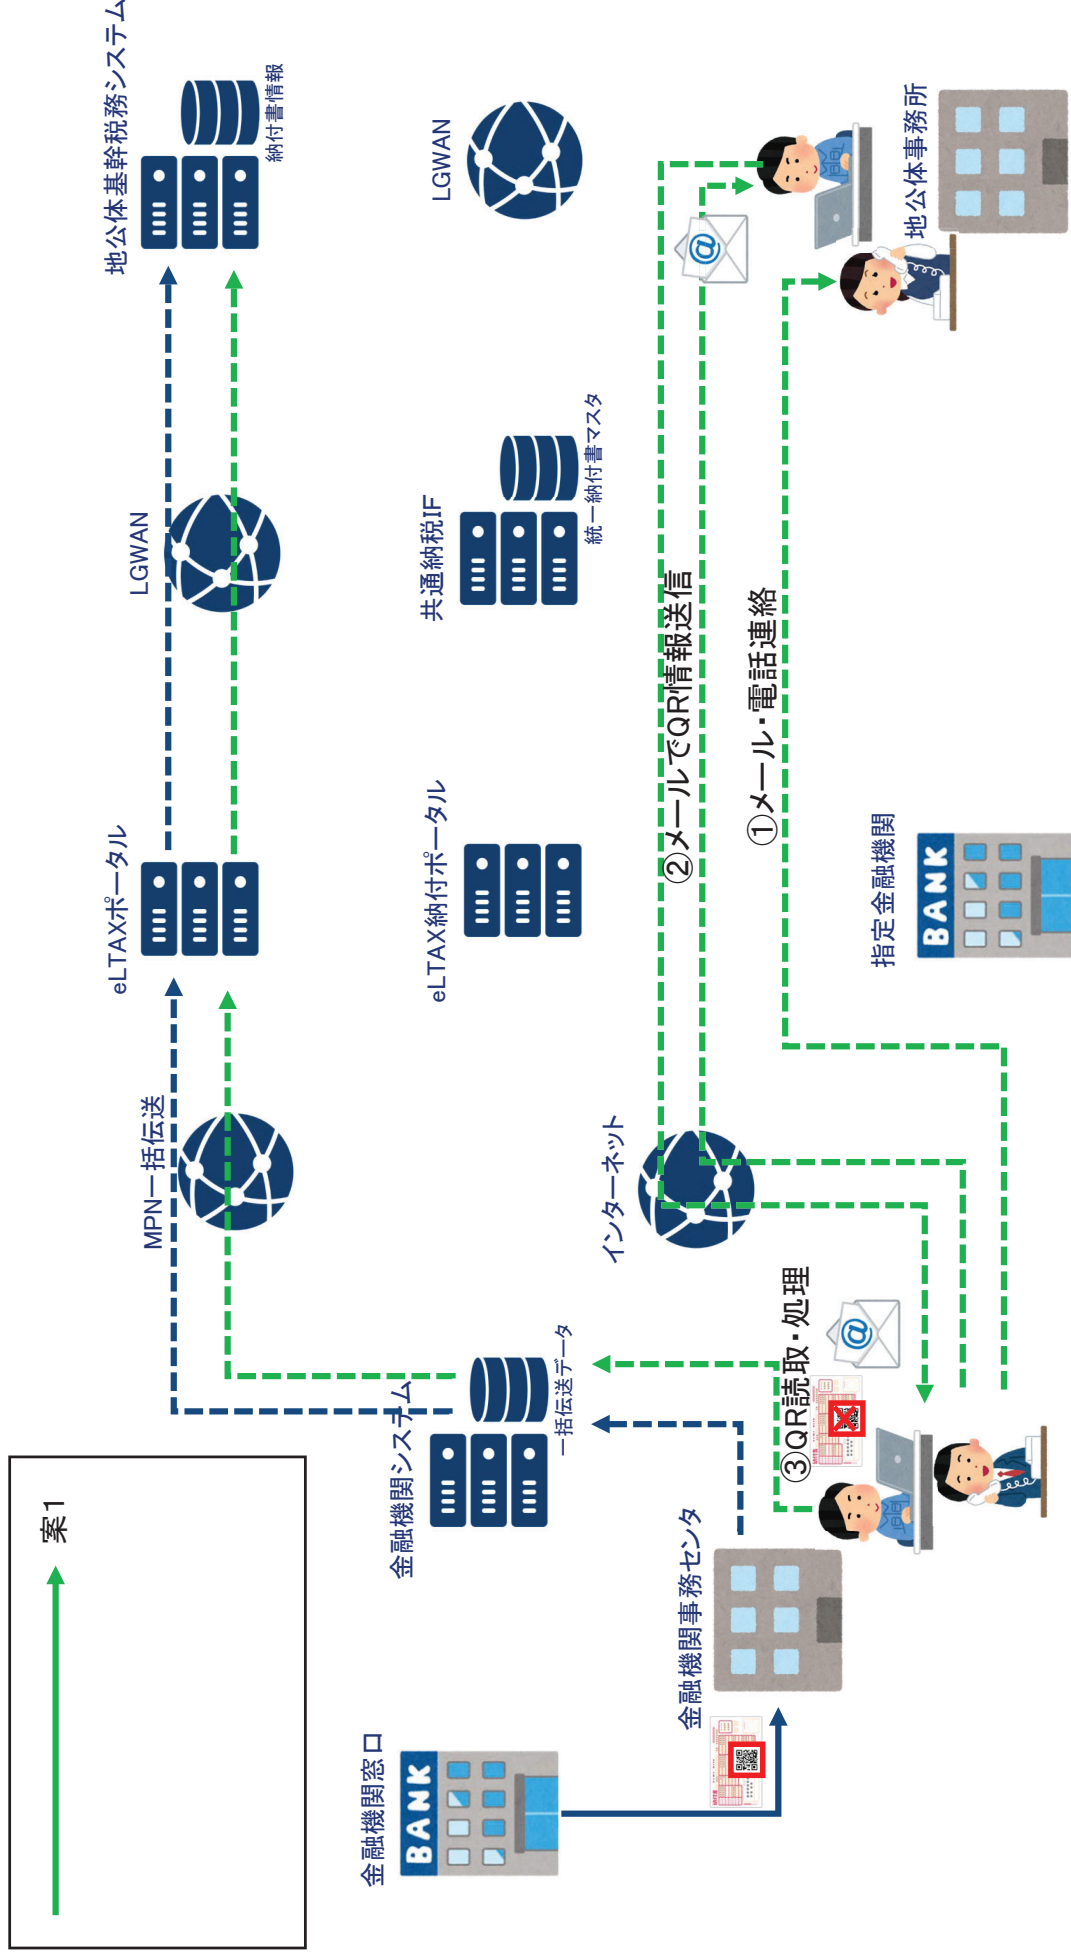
案1

地公体基幹税務システム

納付書情報

LGWAN

地公体事務所

LGWAN

共通納税IF

統一納付書マスタ

②メールでQR情報送信

①メール・電話連絡

eLTAXポータル

eLTAX納付ポータル

指定金融機関

BANK

MPN一括伝送

インターネット

③QR読取・処理

金融機関システム

一括伝送データ

金融機関事務センタ

金融機関窓口

BANK